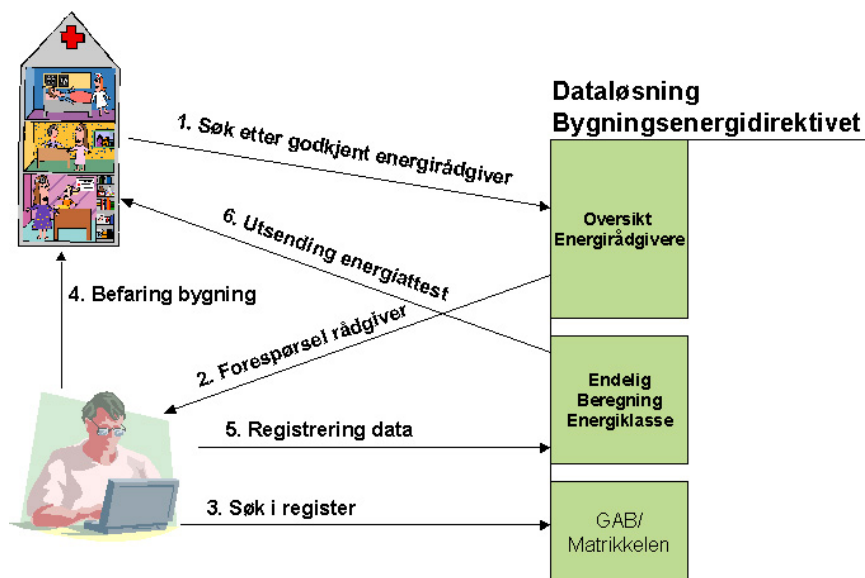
Dataløsning
Bygningsenergidirektivet

1. Søk etter godkjent energirådgiver

6. Utsending energiattest

Oversikt
Energirådgivere

4. Befaring bygning

2. Forespørsel rådgiver

Endelig
Beregning
Energiklasse

5. Registrering data

3. Søk i register

GAB/
Matrikkelen